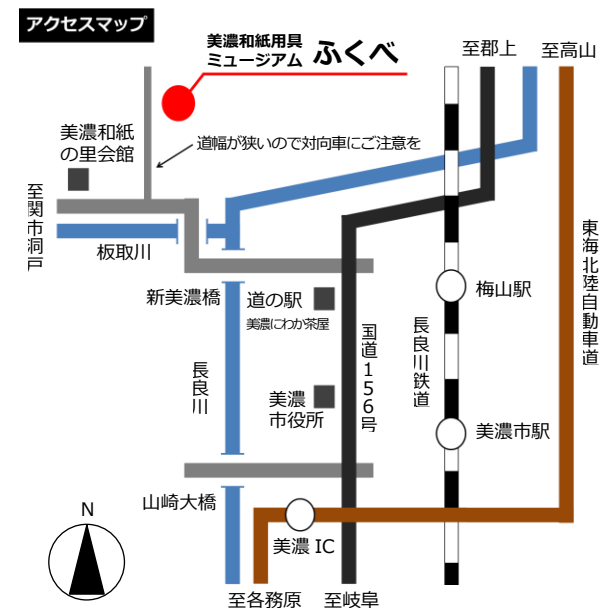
アクセスマップ

美濃和紙用具
ミュージアム ふくべ

至郡上
至高山

美濃和紙
の里会館

道幅が狭いので対向車にご注意を

至関市洞戸

板取川

新美濃橋

道の駅
美濃にわか茶屋

梅山駅

東海北陸自動車道

国道156号

長良川鉄道

長良川

美濃
市役所

美濃市駅

山崎大橋

N

美濃 IC

至各務原
至岐阜